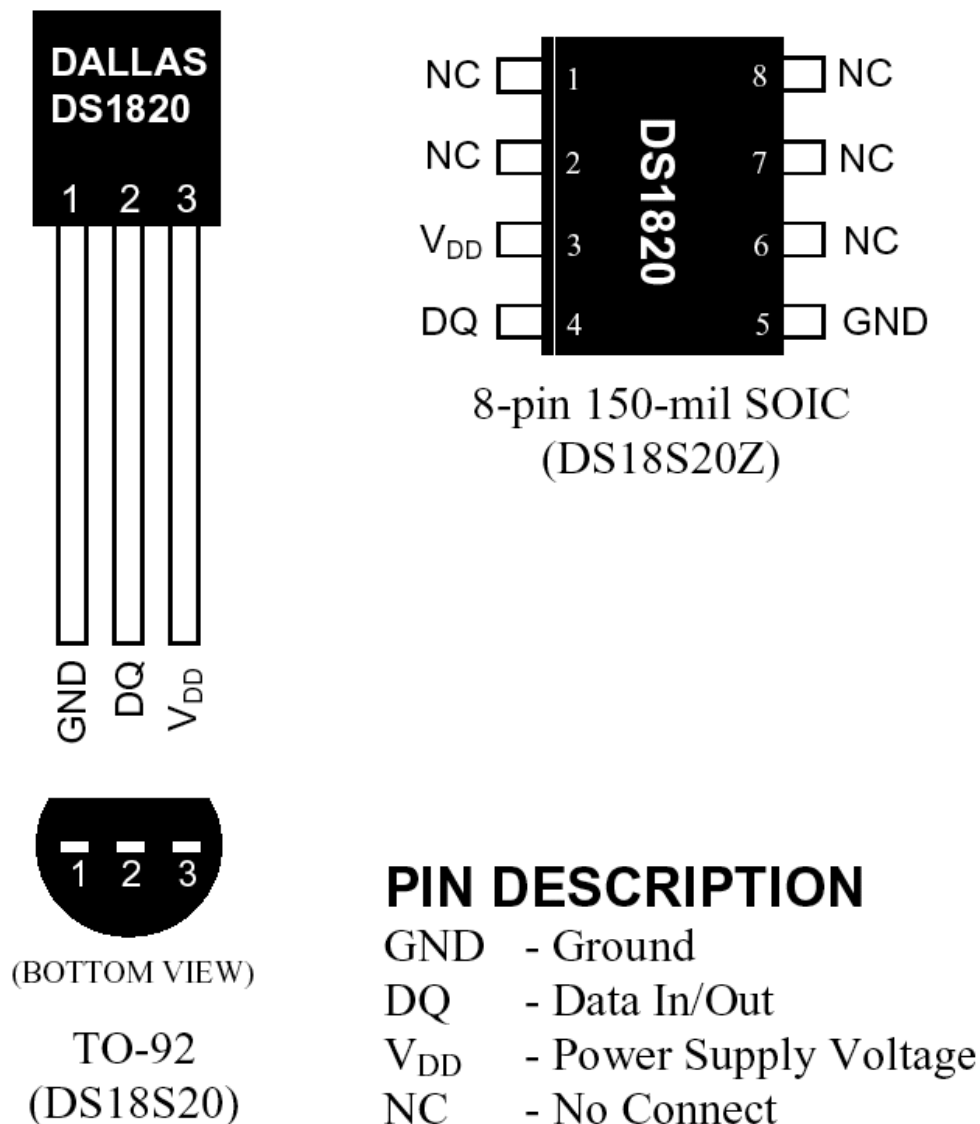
DALLAS
DS1820

1 2 3

GND DQ $V_{DD}$

1 2 3

(BOTTOM VIEW)

TO-92
(DS18S20)

NC 1
NC 2
$V_{DD}$ 3
DQ 4

DS1820

8 NC
7 NC
6 NC
5 GND

8-pin 150-mil SOIC
(DS18S20Z)

PIN DESCRIPTION
GND - Ground
DQ - Data In/Out
$V_{DD}$ - Power Supply Voltage
NC - No Connect